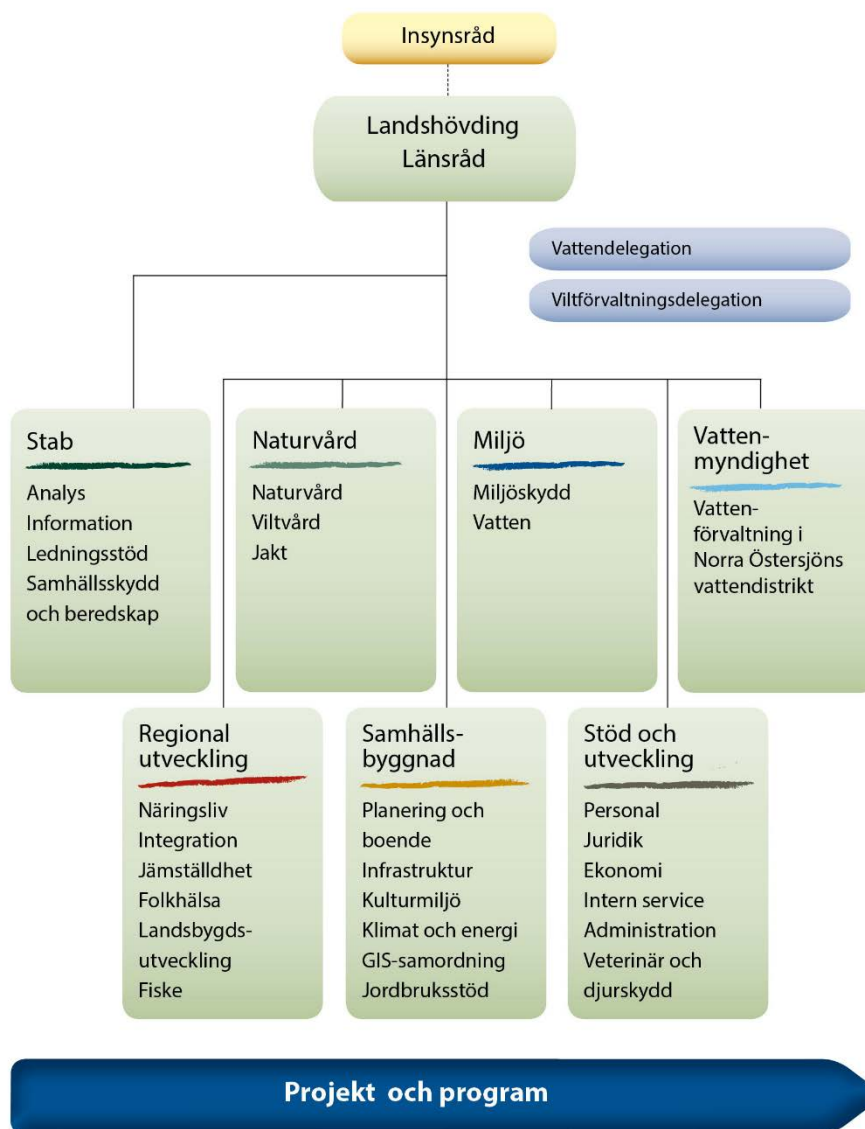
Insynsråd

Landshövding
Länsråd

Vattendelegation

Viltförvaltningsdelegation

Stab
Analys
Information
Ledningsstöd
Samhällsskydd och beredskap

Naturvård
Naturvård
Viltvård
Jakt

Miljö
Miljöskydd
Vatten

Vattenmyndighet
Vattenförvaltning i Norra Östersjöns vattendistrikt

Regional utveckling
Näringsliv
Integration
Jämställdhet
Folkhälsa
Landsbygdsutveckling
Fiske

Samhällsbyggnad
Planering och boende
Infrastruktur
Kulturmiljö
Klimat och energi
GIS-samordning
Jordbruksstöd

Stöd och utveckling
Personal
Juridik
Ekonomi
Intern service
Administration
Veterinär och djurskydd

Projekt och program